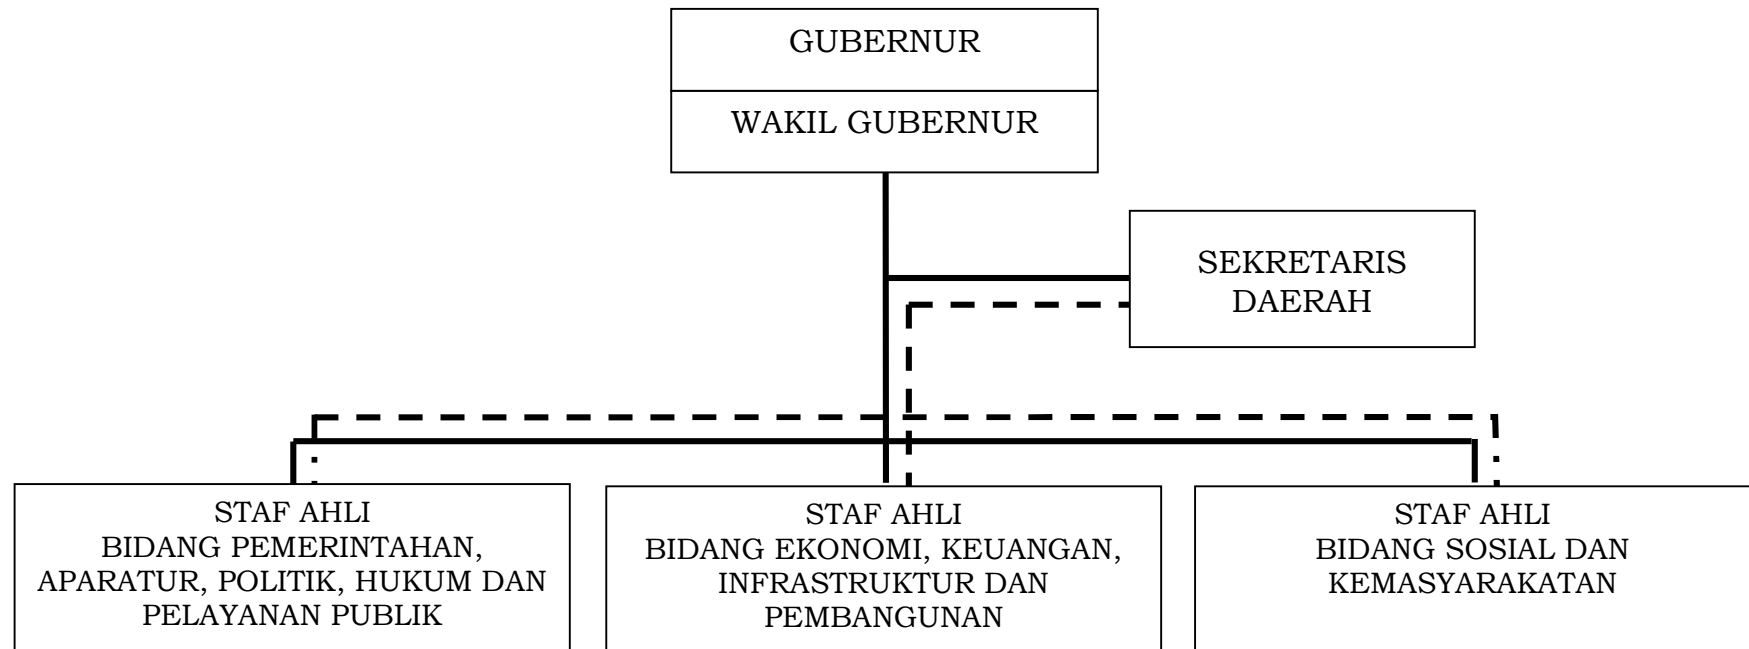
GUBERNUR

WAKIL GUBERNUR

SEKRETARIS DAERAH

STAF AHLI
BIDANG PEMERINTAHAN, APARATUR, POLITIK, HUKUM DAN PELAYANAN PUBLIK

STAF AHLI
BIDANG EKONOMI, KEUANGAN, INFRASTRUKTUR DAN PEMBANGUNAN

STAF AHLI
BIDANG SOSIAL DAN KEMASYARAKATAN